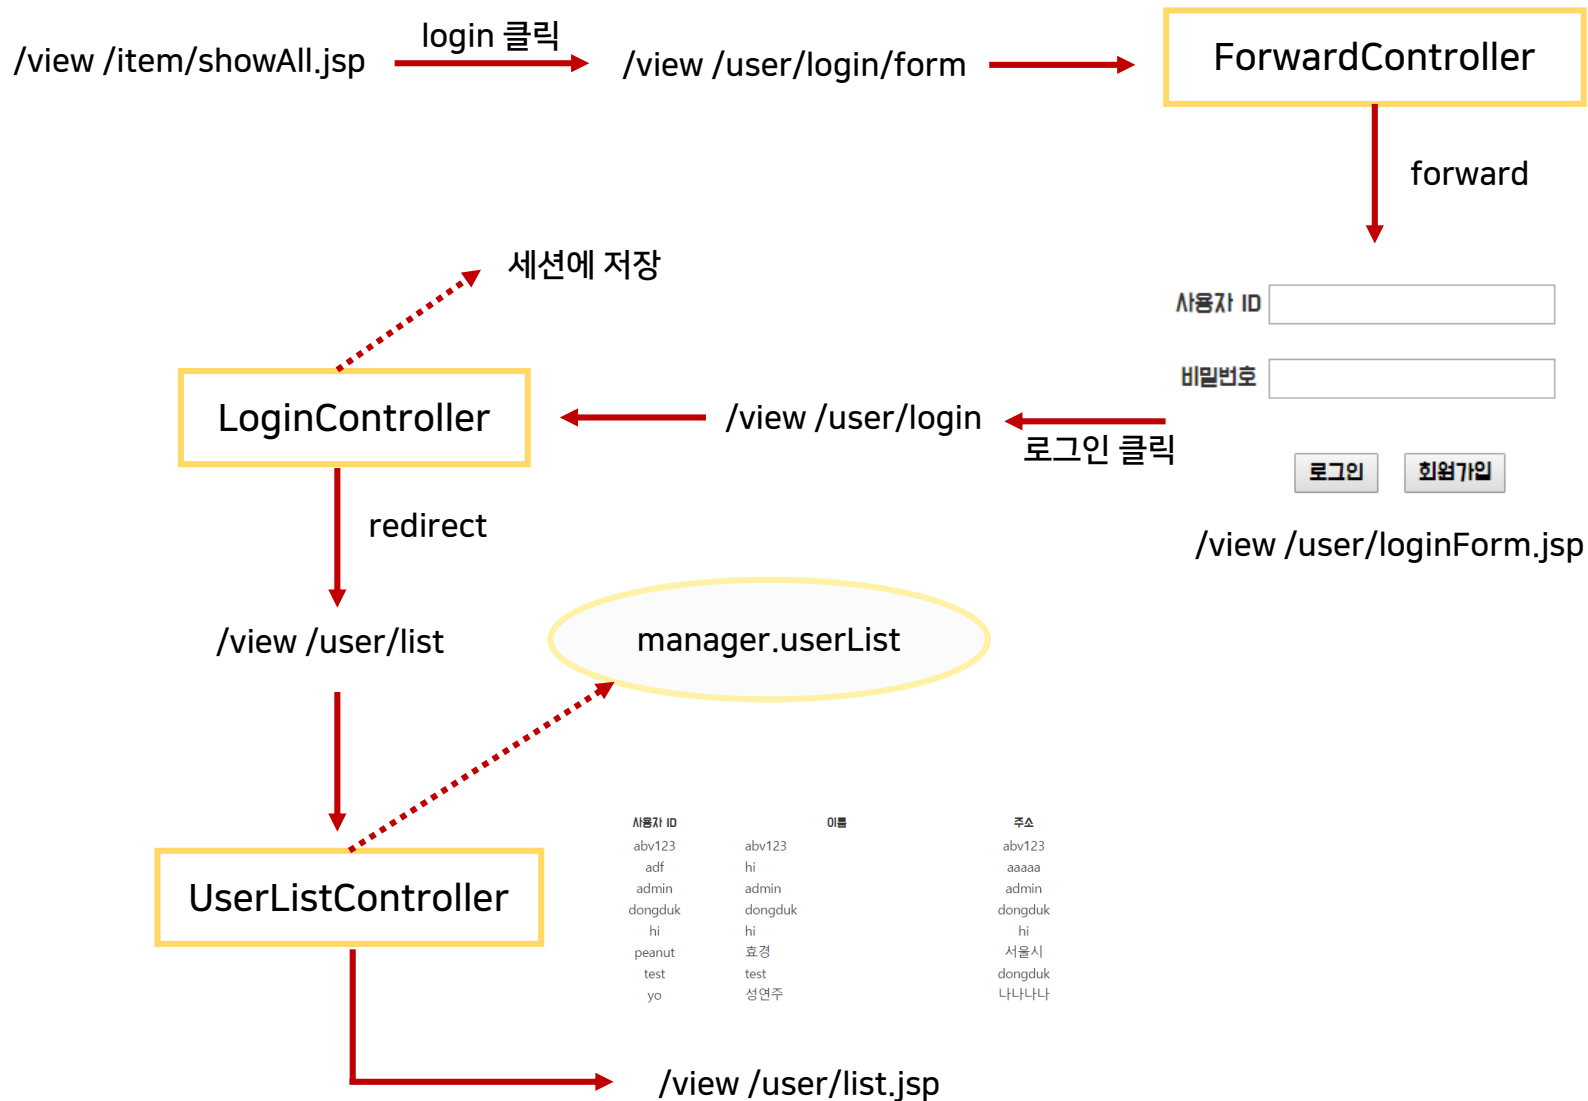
/view /item/showAll.jsp

login 클릭

/view /user/login/form

ForwardController

forward

사용자 ID

비밀번호

로그인

회원가입

/view /user/loginForm.jsp

세션에 저장

LoginController

/view /user/login

로그인 클릭

redirect

/view /user/list

manager.userList

UserListController

| 사용자 ID | 이름 | 주소 |
|---|---|---|
| abv123 | abv123 | abv123 |
| adf | hi | aaaaa |
| admin | admin | admin |
| dongduk | dongduk | dongduk |
| hi | hi | hi |
| peanut | 효경 | 서울시 |
| test | test | dongduk |
| yo | 성연주 | 나나나나 |

/view /user/list.jsp